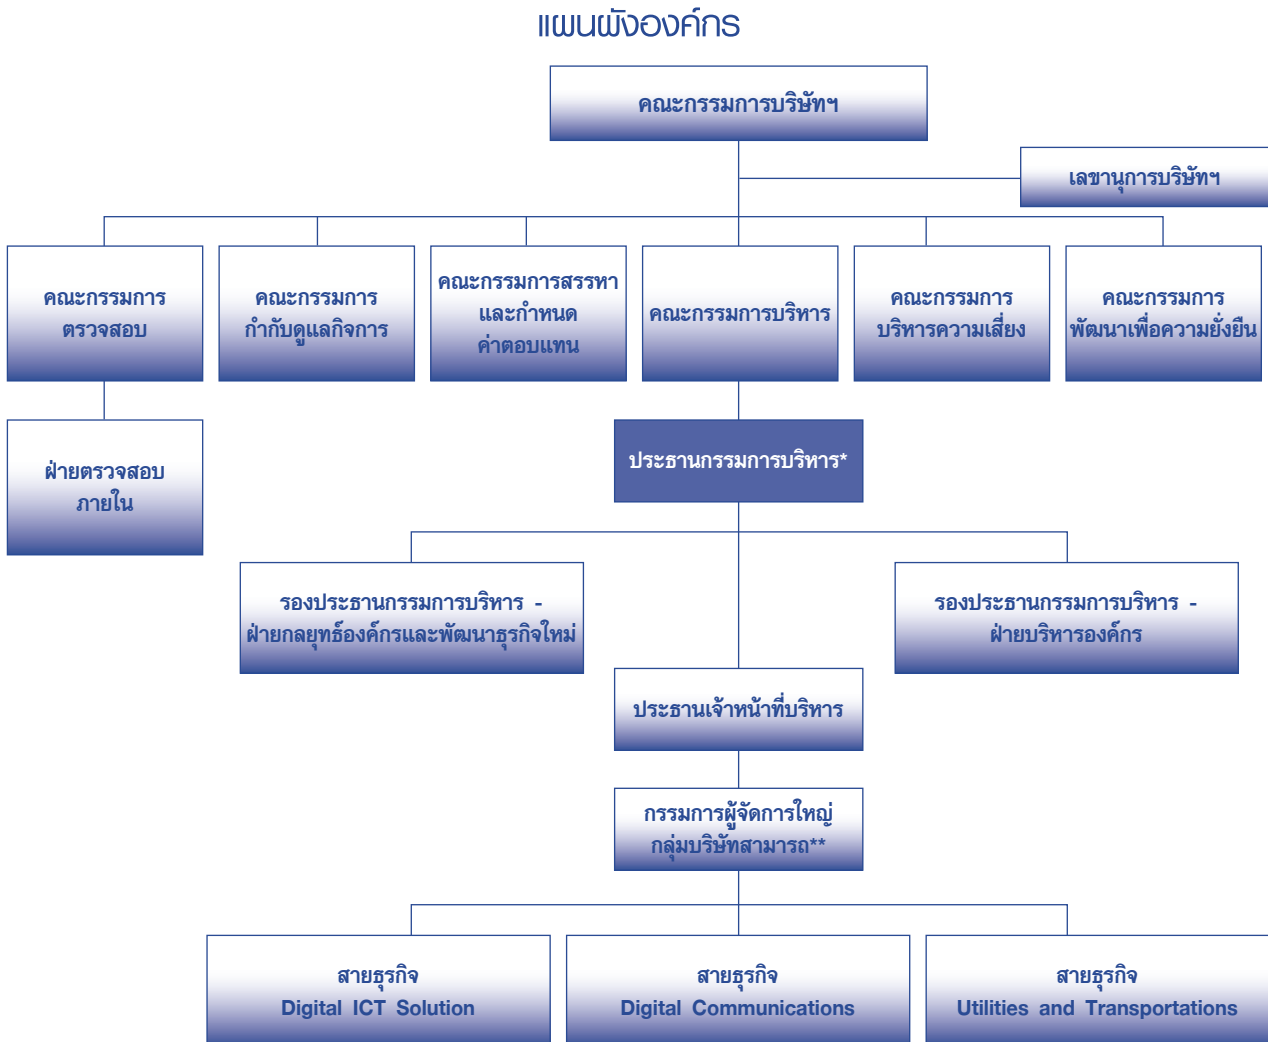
แผนผังองค์กร

คณะกรรมการบริษัทฯ

เลขานุการบริษัทฯ

คณะกรรมการ ตรวจสอบ

คณะกรรมการ กำกับดูแลกิจการ

คณะกรรมการสรรหา และกำหนด ค่าตอบแทน

คณะกรรมการบริหาร

คณะกรรมการ บริหารความเสี่ยง

คณะกรรมการ พัฒนาเพื่อความยั่งยืน

ฝ่ายตรวจสอบ ภายใน

ประธานกรรมการบริหาร*

รองประธานกรรมการบริหาร - ฝ่ายกลยุทธ์องค์กรและพัฒนาธุรกิจใหม่

รองประธานกรรมการบริหาร - ฝ่ายบริหารองค์กร

ประธานเจ้าหน้าที่บริหาร

กรรมการผู้จัดการใหญ่ กลุ่มบริษัทสามารถ**

สายธุรกิจ Digital ICT Solution

สายธุรกิจ Digital Communications

สายธุรกิจ Utilities and Transportations